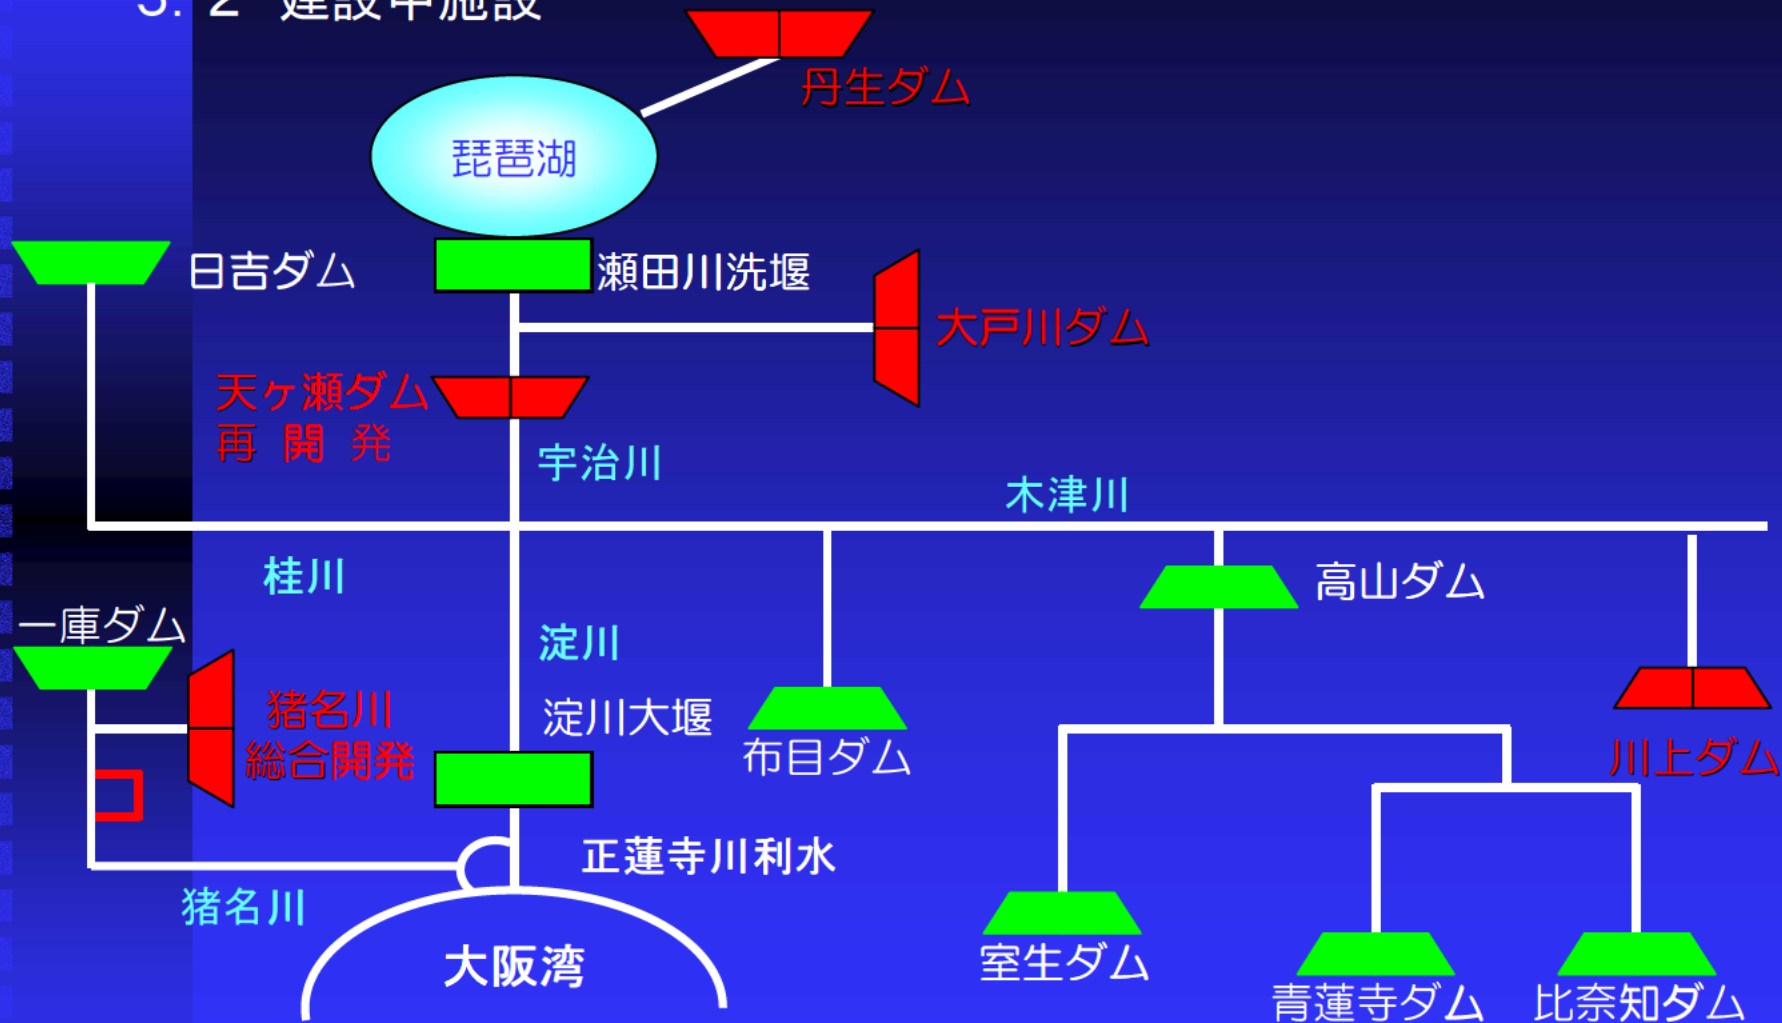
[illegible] 建設中施設

丹生ダム

琵琶湖

日吉ダム

瀬田川洗堰

大戸川ダム

天ヶ瀬ダム
再 開 発

宇治川

木津川

桂川

高山ダム

一庫ダム

淀川

猪名川
総合開発

淀川大堰

布目ダム

川上ダム

正蓮寺川利水

猪名川

大阪湾

室生ダム

青蓮寺ダム

比奈知ダム